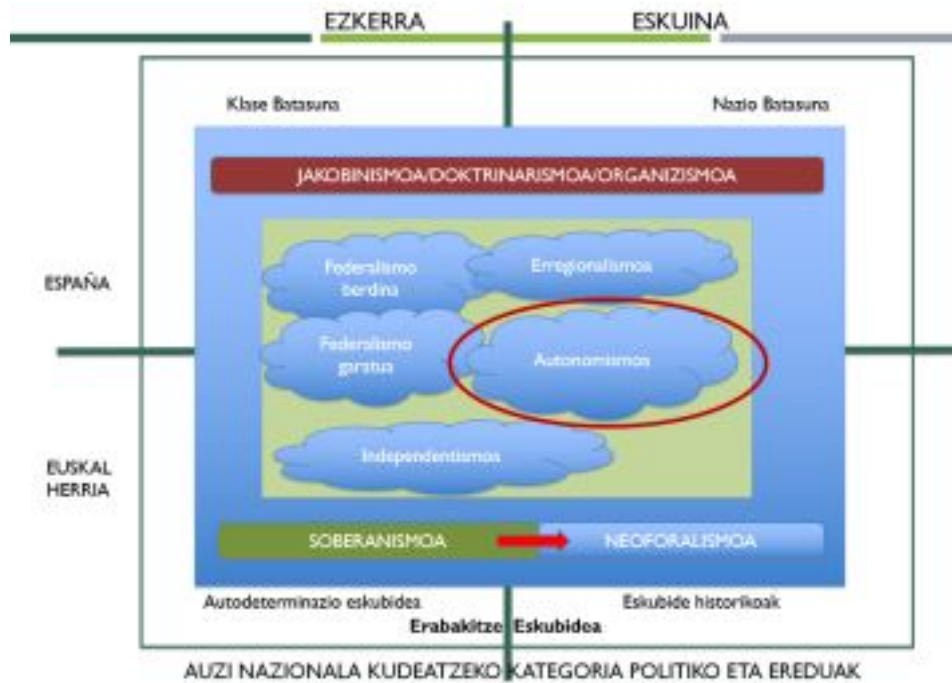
EZKERRA
ESKUINA

Klase Batasuna
Nazio Batasuna

JAKOBINISMOA/DOKTRINARISMOA/ORGANIZISMOA

ESPAÑA

Federalismo berdina
Erregionalismoa
Federalismo gradua
Autonomismoa

EUSKAL HERRIA

Independentismoa

SOBERANISMOA
NEOFORALISMOA

Autodeterminazio eskubidea
Eskubide historikoak
Erabakitzeko Eskubidea

AUZI NAZIONALA KUDEATZEKO KATEGORIA POLITIKO ETA EREDUAK